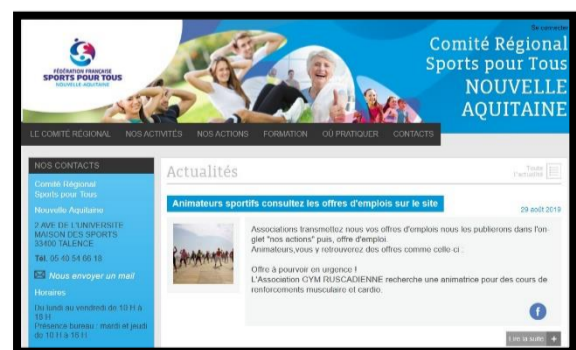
Se connecter

FÉDÉRATION FRANÇAISE
SPORTS POUR TOUS
NOUVELLE AQUITAINE

Comité Régional
Sports pour Tous
NOUVELLE
AQUITAINE

LE COMITÉ RÉGIONAL NOS ACTIVITÉS NOS ACTIONS FORMATION OÙ PRATIQUER CONTACTS

NOS CONTACTS

Comité Régional
Sports pour Tous
Nouvelle Aquitaine

2 AVE DE L'UNIVERSITE
MAISON DES SPORTS
33400 TALENCE

Tél. 05 40 54 66 18

Nous envoyer un mail

Horaires

Du lundi au vendredi de 10 H à 18 H
Présence bureau : mardi et jeudi de 10 H à 18 H

Actualités

Toute l'actualité

Animateurs sportifs consultez les offres d'emplois sur le site

29 août 2019

Associations transmettez nous vos offres d'emplois nous les publierons dans l'onglet "nos actions" puis, offre d'emploi.
Animateurs,vous y retrouverez des offres comme celle-ci :

Offre à pourvoir en urgence !
L'Association GYM RUSCADIENNE recherche une animatrice pour des cours de renforcements musculaire et cardio.

Lire la suite +